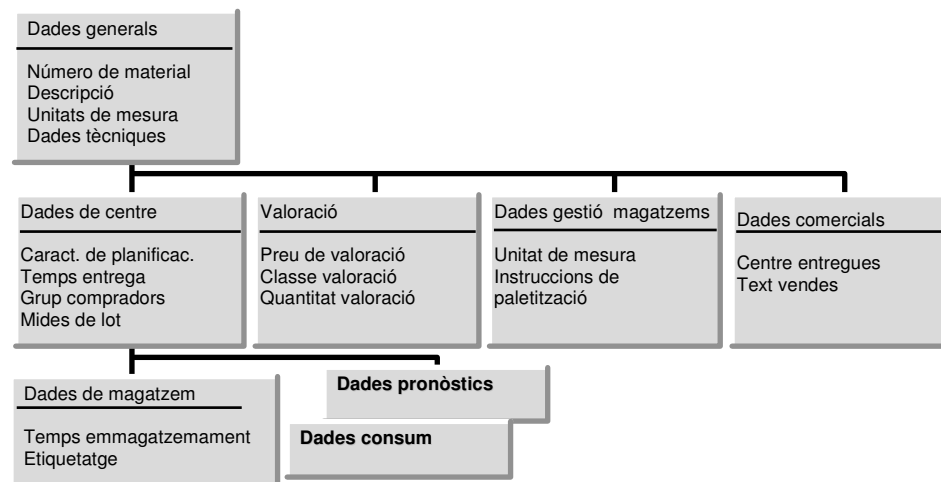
Dades generals

Número de material
Descripció
Unitats de mesura
Dades tècniques

Dades de centre

Caract. de planificac.
Temps entrega
Grup compradors
Mides de lot

Valoració

Preu de valoració
Classe valoració
Quantitat valoració

Dades gestió magatzems

Unitat de mesura
Instruccions de paletització

Dades comercials

Centre entregues
Text vendes

Dades de magatzem

Temps emmagatzemament
Etiquetatge

Dades pronòstics

Dades consum